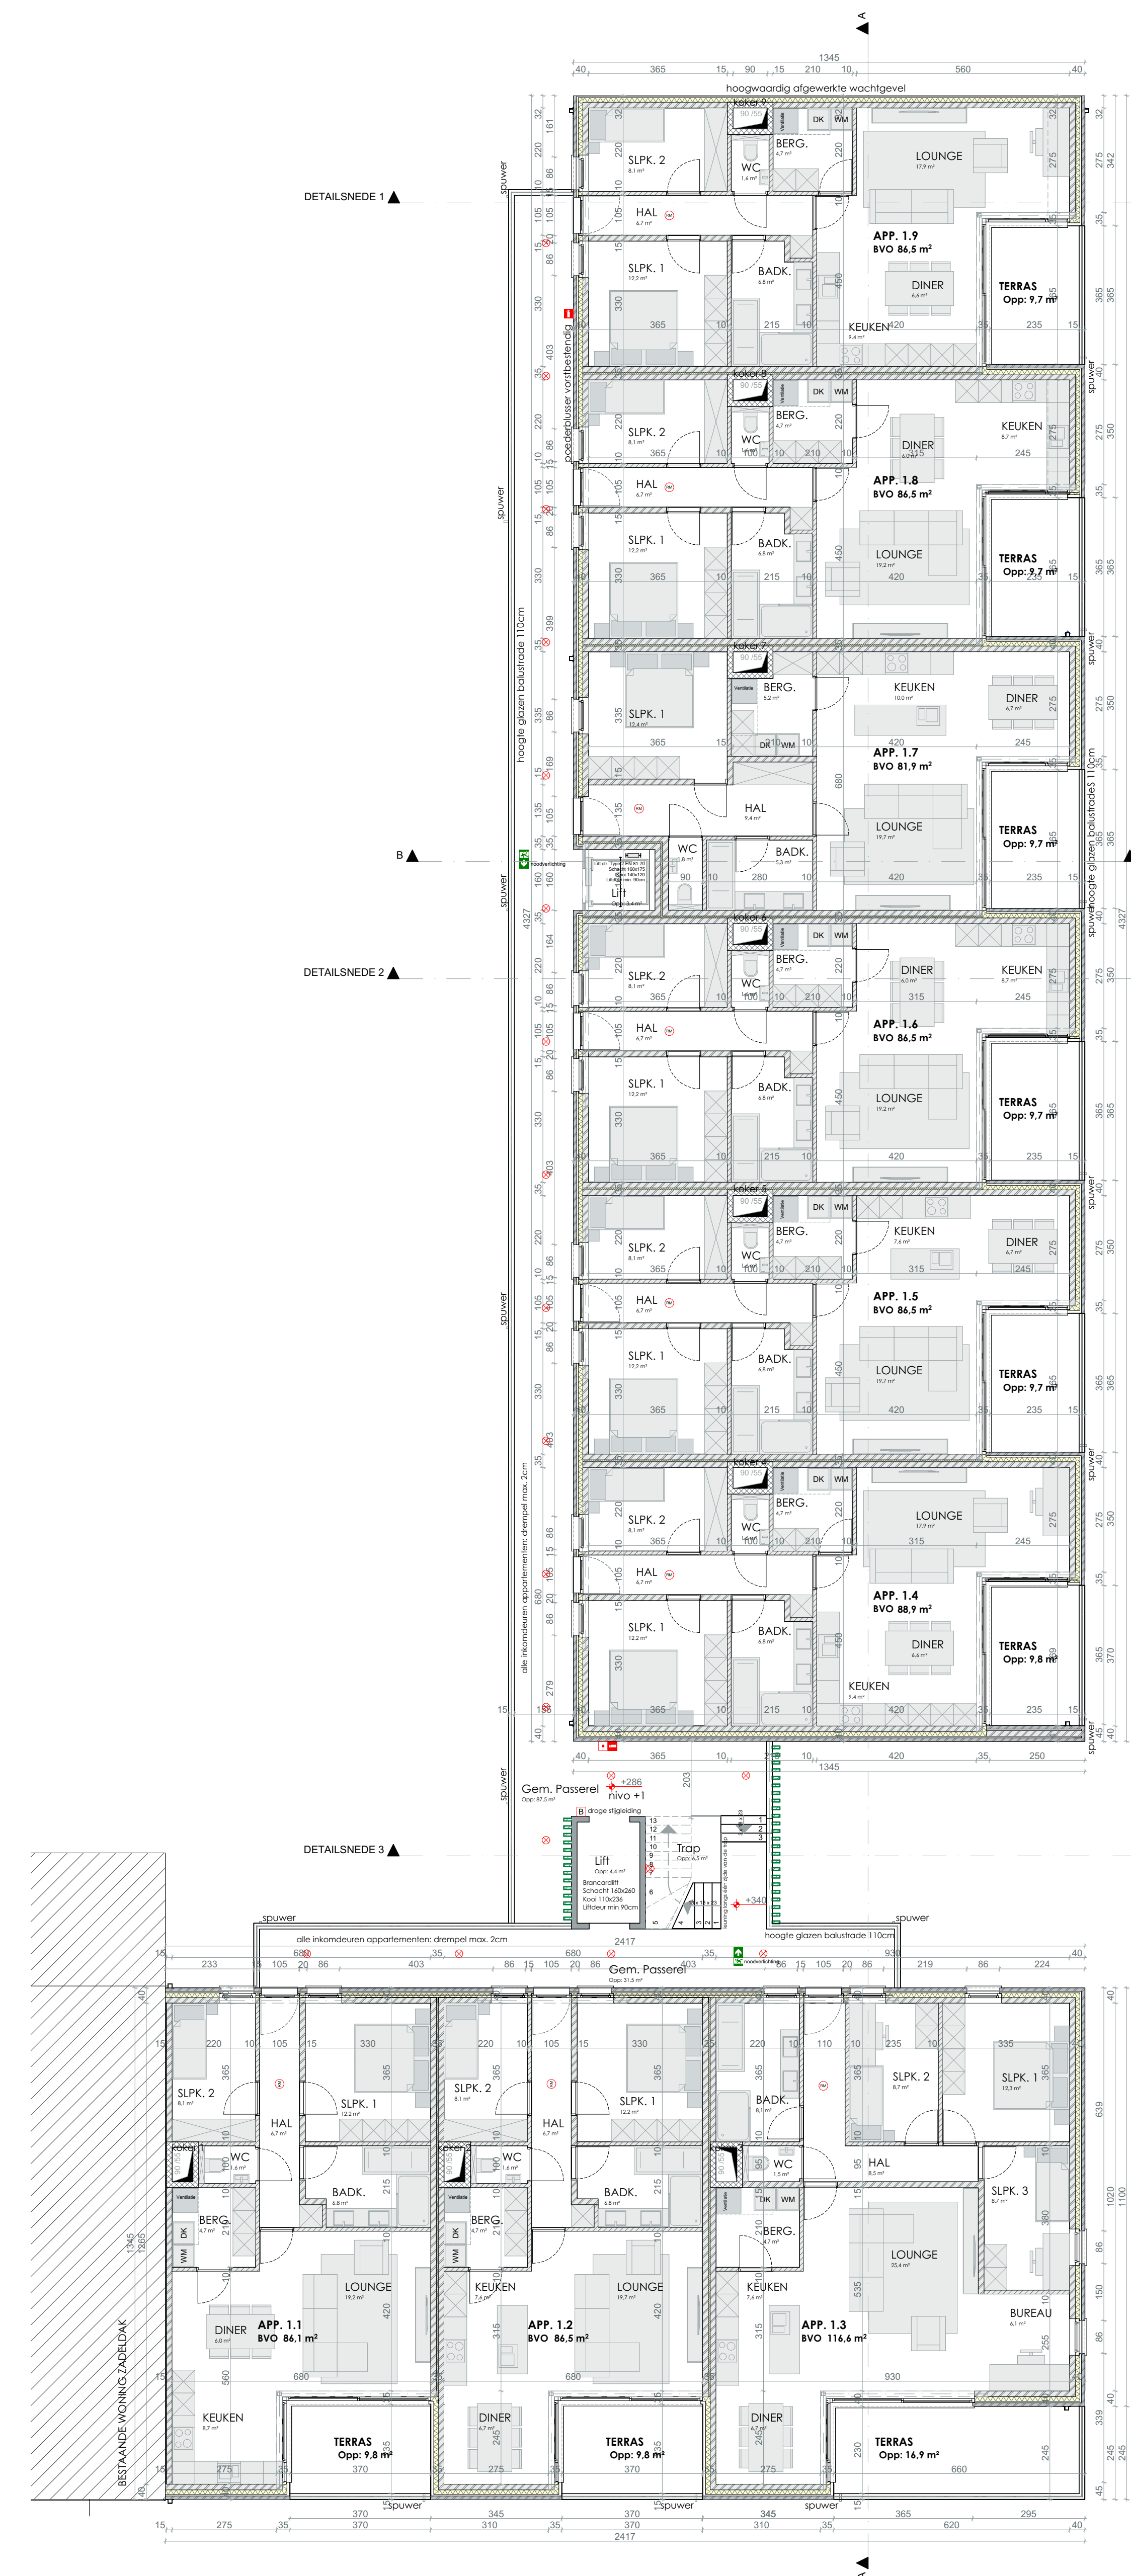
A
1345
40 365 15 90 15 210 10 560 40
hoogwaardig afgewerkte wachtgevel
koker 9
BERG.
WC
SLPK. 2
LOUNGE
HAL
APP. 1.9
BVO 86,5 m²
SLPK. 1
BADK.
DINER
TERRAS
Opp: 9,7 m²
KEUKEN
DETAILSNEDE 1
spuwer
poederblusser vorstbestendig
koker 8
SLPK. 2
BERG.
WC
DINER
KEUKEN
HAL
APP. 1.8
BVO 86,5 m²
SLPK. 1
BADK.
LOUNGE
TERRAS
Opp: 9,7 m²
hoogte glazen balustrade 110cm
koker 7
SLPK. 1
BERG.
KEUKEN
DINER
APP. 1.7
BVO 81,9 m²
HAL
LOUNGE
TERRAS
Opp: 9,7 m²
B
WC
BADK.
Lift
noodverlichting
hoogte glazen balustrades 110cm
koker 6
DETAILSNEDE 2
SLPK. 2
BERG.
WC
DINER
KEUKEN
HAL
APP. 1.6
BVO 86,5 m²
SLPK. 1
BADK.
LOUNGE
TERRAS
Opp: 9,7 m²
koker 5
SLPK. 2
BERG.
WC
KEUKEN
DINER
HAL
APP. 1.5
BVO 86,5 m²
SLPK. 1
BADK.
LOUNGE
TERRAS
Opp: 9,7 m²
koker 4
SLPK. 2
BERG.
WC
LOUNGE
HAL
APP. 1.4
BVO 88,9 m²
SLPK. 1
BADK.
DINER
TERRAS
Opp: 9,8 m²
KEUKEN
alle inkomdeuren appartementen: drempel max. 2cm
4327
1345
Gem. Passerel
+286
nivo +1
droge stijgleiding
DETAILSNEDE 3
Lift
Brancardlift
Schacht 160x260
Kooi 110x236
Liftdeur min 90cm
Trap
+340
spuwer
hoogte glazen balustrade 110cm
alle inkomdeuren appartementen: drempel max. 2cm
2417
Gem. Passerel
noodverlichting
SLPK. 2
SLPK. 1
HAL
SLPK. 2
SLPK. 1
HAL
BADK.
HAL
SLPK. 2
SLPK. 1
WC
BADK.
WC
BADK.
WC
SLPK. 3
BERG.
BERG.
BERG.
LOUNGE
LOUNGE
LOUNGE
KEUKEN
KEUKEN
APP. 1.1
BVO 86,1 m²
DINER
APP. 1.2
BVO 86,5 m²
APP. 1.3
BVO 116,6 m²
BUREAU
KEUKEN
DINER
DINER
TERRAS
Opp: 9,8 m²
TERRAS
Opp: 9,8 m²
TERRAS
Opp: 16,9 m²
BESTAANDE WONING ZADELDAK
spuwer
275 35 370 345 370 310 35 370 310 35 365 620 295 40
2417